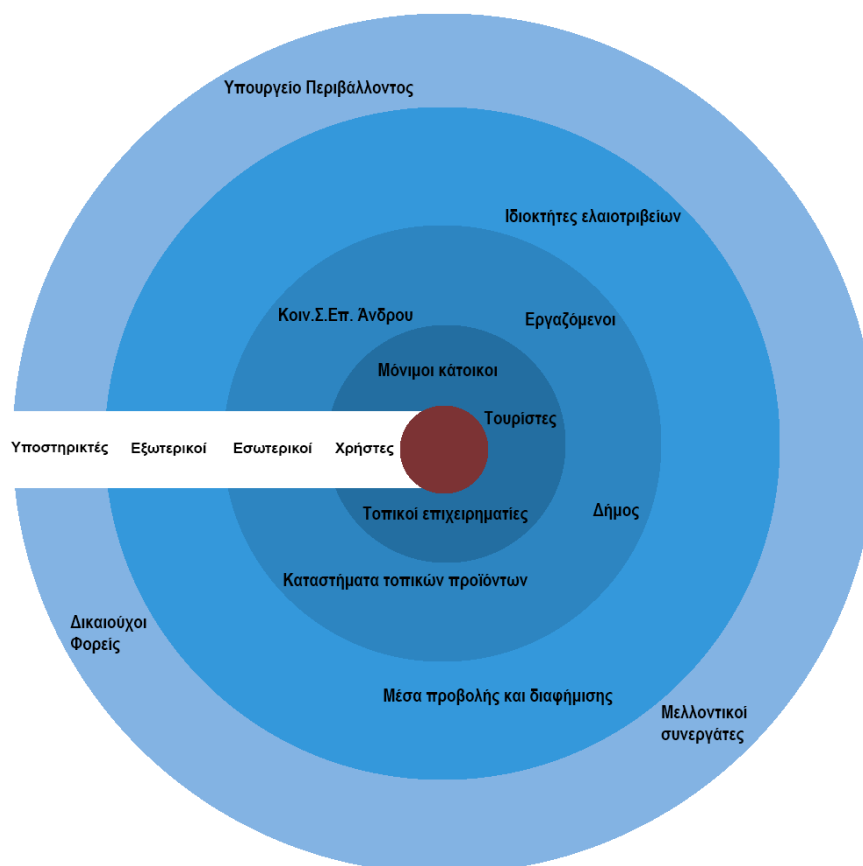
Υπουργείο Περιβάλλοντος

Ιδιοκτήτες ελαιοτριβείων

Κοιν.Σ.Επ. Άνδρου

Εργαζόμενοι

Μόνιμοι κάτοικοι

Τουρίστες

Υποστηρικτές Εξωτερικοί Εσωτερικοί Χρήστες

Τοπικοί επιχειρηματίες

Δήμος

Καταστήματα τοπικών προϊόντων

Δικαιούχοι Φορείς

Μέσα προβολής και διαφήμισης

Μελλοντικοί συνεργάτες